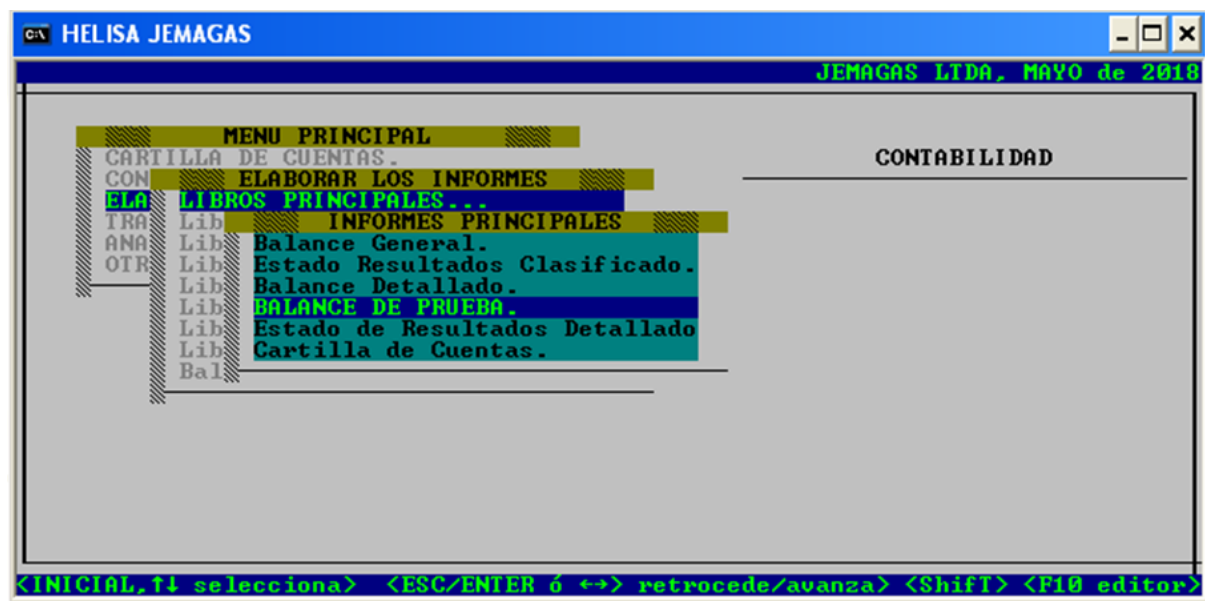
HELISA JEMAGAS

JEMAGAS LTDA, MAYO de 2018

MENU PRINCIPAL
CARTILLA DE CUENTAS.
CON
ELA
TRA
ANA
OTR

ELABORAR LOS INFORMES
LIBROS PRINCIPALES...
Lib
Lib
Lib
Lib
Lib
Lib
Lib
Bal

INFORMES PRINCIPALES
Balance General.
Estado Resultados Clasificado.
Balance Detallado.
BALANCE DE PRUEBA.
Estado de Resultados Detallado
Cartilla de Cuentas.

CONTABILIDAD

<INICIAL,↑↓ selecciona> <ESC/ENTER ó ←→> retrocede/avanza> <ShifT> <F10 editor>